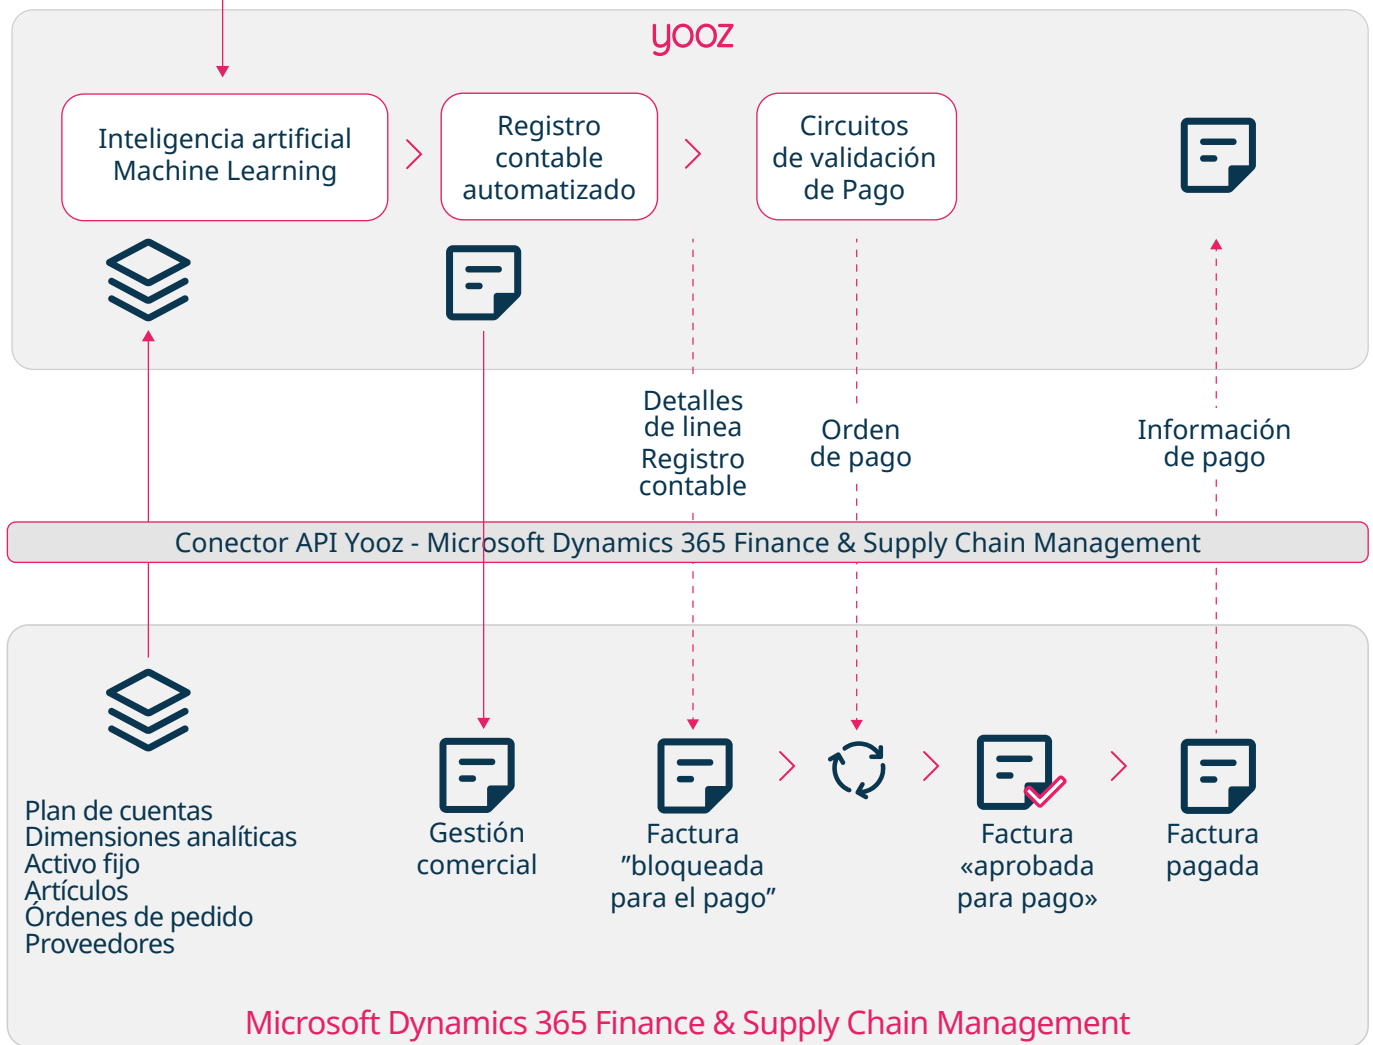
yooz

Inteligencia artificial
Machine Learning

Registro
contable
automatizado

Circuitos
de validación
de Pago

Detalles
de linea
Registro
contable

Orden
de pago

Información
de pago

Conector API Yooz - Microsoft Dynamics 365 Finance & Supply Chain Management

Plan de cuentas
Dimensiones analíticas
Activo fijo
Artículos
Órdenes de pedido
Proveedores

Gestión
comercial

Factura
”bloqueada
para el pago”

Factura
«aprobada
para pago»

Factura
pagada

Microsoft Dynamics 365 Finance & Supply Chain Management